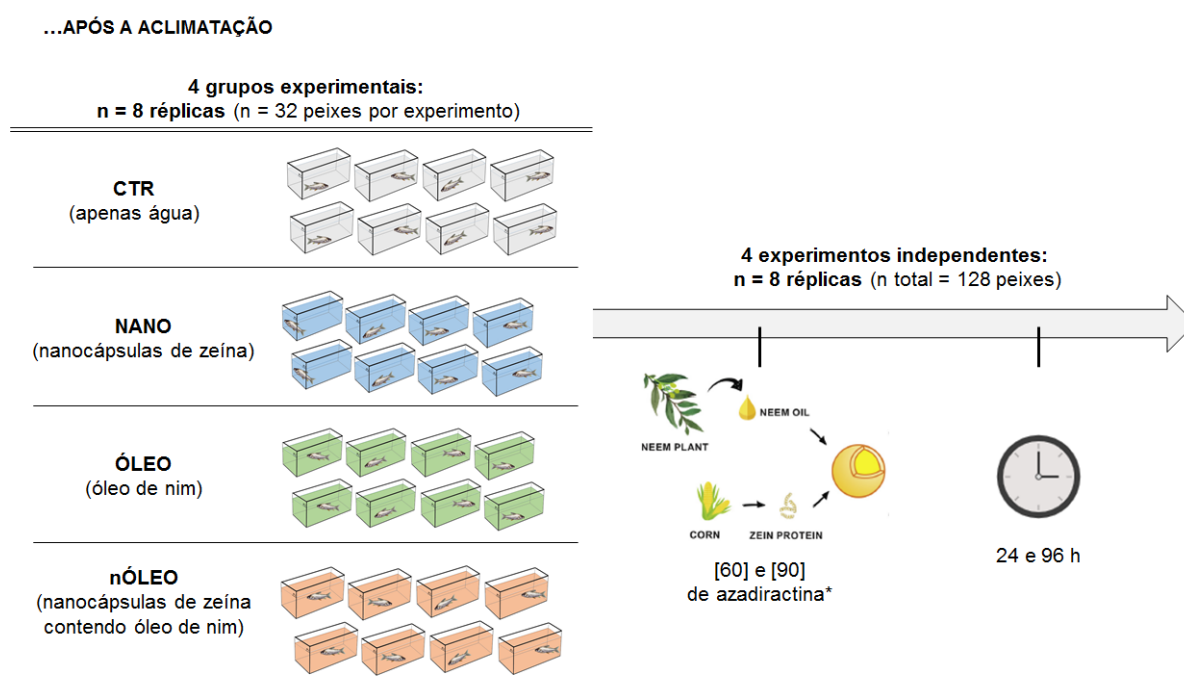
…APÓS A ACLIMATAÇÃO

4 grupos experimentais:
n = 8 réplicas (n = 32 peixes por experimento)

CTR
(apenas água)

NANO
(nanocápsulas de zeína)

ÓLEO
(óleo de nim)

nÓLEO
(nanocápsulas de zeína contendo óleo de nim)

4 experimentos independentes:
n = 8 réplicas (n total = 128 peixes)

NEEM PLANT

NEEM OIL

CORN

ZEIN PROTEIN

[60] e [90]
de azadiractina*

24 e 96 h